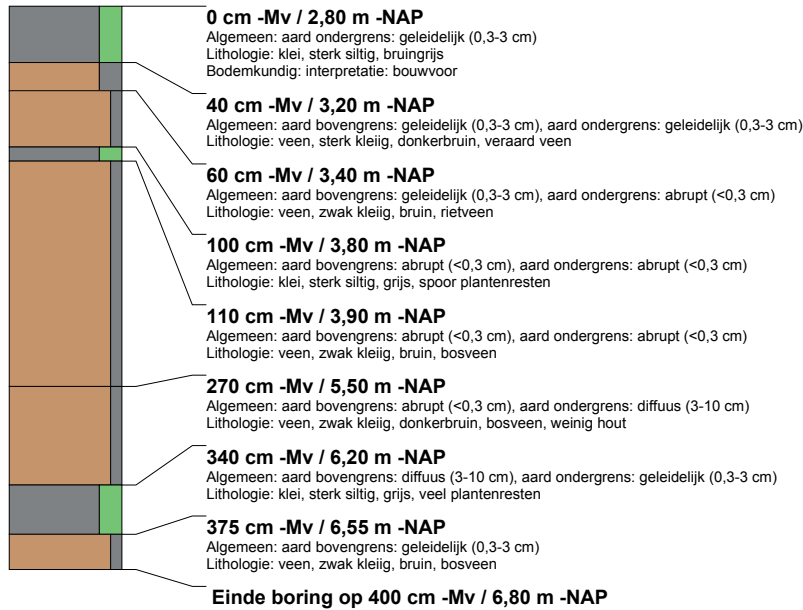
**0 cm -Mv / 2,80 m -NAP**
Algemeen: aard ondergrens: geleidelijk (0,3-3 cm)
Lithologie: klei, sterk siltig, bruingrijs
Bodemkundig: interpretatie: bouwvoor

**40 cm -Mv / 3,20 m -NAP**
Algemeen: aard bovengrens: geleidelijk (0,3-3 cm), aard ondergrens: geleidelijk (0,3-3 cm)
Lithologie: veen, sterk kleiig, donkerbruin, veraard veen

**60 cm -Mv / 3,40 m -NAP**
Algemeen: aard bovengrens: geleidelijk (0,3-3 cm), aard ondergrens: abrupt (<0,3 cm)
Lithologie: veen, zwak kleiig, bruin, rietveen

**100 cm -Mv / 3,80 m -NAP**
Algemeen: aard bovengrens: abrupt (<0,3 cm), aard ondergrens: abrupt (<0,3 cm)
Lithologie: klei, sterk siltig, grijs, spoor plantenresten

**110 cm -Mv / 3,90 m -NAP**
Algemeen: aard bovengrens: abrupt (<0,3 cm), aard ondergrens: abrupt (<0,3 cm)
Lithologie: veen, zwak kleiig, bruin, bosveen

**270 cm -Mv / 5,50 m -NAP**
Algemeen: aard bovengrens: abrupt (<0,3 cm), aard ondergrens: diffuus (3-10 cm)
Lithologie: veen, zwak kleiig, donkerbruin, bosveen, weinig hout

**340 cm -Mv / 6,20 m -NAP**
Algemeen: aard bovengrens: diffuus (3-10 cm), aard ondergrens: geleidelijk (0,3-3 cm)
Lithologie: klei, sterk siltig, grijs, veel plantenresten

**375 cm -Mv / 6,55 m -NAP**
Algemeen: aard bovengrens: geleidelijk (0,3-3 cm)
Lithologie: veen, zwak kleiig, bruin, bosveen

**Einde boring op 400 cm -Mv / 6,80 m -NAP**